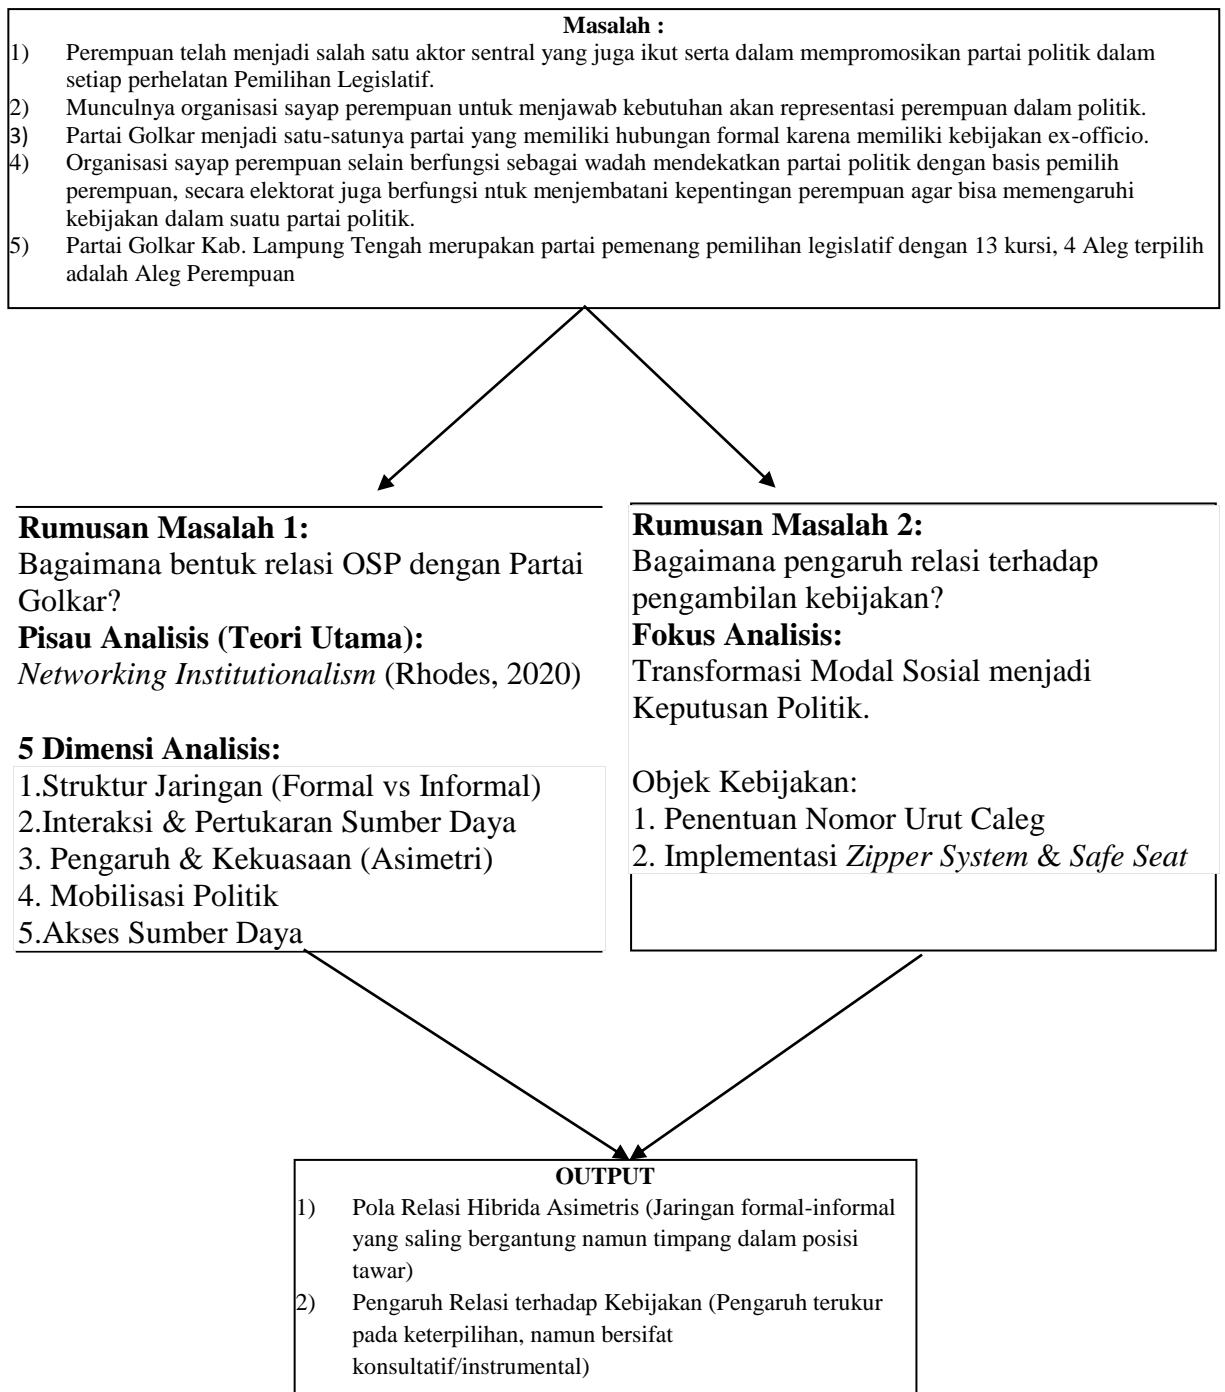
**Masalah :**

1) Perempuan telah menjadi salah satu aktor sentral yang juga ikut serta dalam mempromosikan partai politik dalam setiap perhelatan Pemilihan Legislatif.
2) Munculnya organisasi sayap perempuan untuk menjawab kebutuhan akan representasi perempuan dalam politik.
3) Partai Golkar menjadi satu-satunya partai yang memiliki hubungan formal karena memiliki kebijakan ex-officio.
4) Organisasi sayap perempuan selain berfungsi sebagai wadah mendekatkan partai politik dengan basis pemilih perempuan, secara elektorat juga berfungsi ntuk menjembatani kepentingan perempuan agar bisa memengaruhi kebijakan dalam suatu partai politik.
5) Partai Golkar Kab. Lampung Tengah merupakan partai pemenang pemilihan legislatif dengan 13 kursi, 4 Aleg terpilih adalah Aleg Perempuan

**Rumusan Masalah 1:**
Bagaimana bentuk relasi OSP dengan Partai Golkar?
**Pisau Analisis (Teori Utama):**
*Networking Institutionalism* (Rhodes, 2020)

**5 Dimensi Analisis:**
1.Struktur Jaringan (Formal vs Informal)
2.Interaksi & Pertukaran Sumber Daya
3. Pengaruh & Kekuasaan (Asimetri)
4. Mobilisasi Politik
5.Akses Sumber Daya

**Rumusan Masalah 2:**
Bagaimana pengaruh relasi terhadap pengambilan kebijakan?
**Fokus Analisis:**
Transformasi Modal Sosial menjadi Keputusan Politik.

Objek Kebijakan:
1. Penentuan Nomor Urut Caleg
2. Implementasi *Zipper System* & *Safe Seat*

**OUTPUT**
1) Pola Relasi Hibrida Asimetris (Jaringan formal-informal yang saling bergantung namun timpang dalam posisi tawar)
2) Pengaruh Relasi terhadap Kebijakan (Pengaruh terukur pada keterpilihan, namun bersifat konsultatif/instrumental)